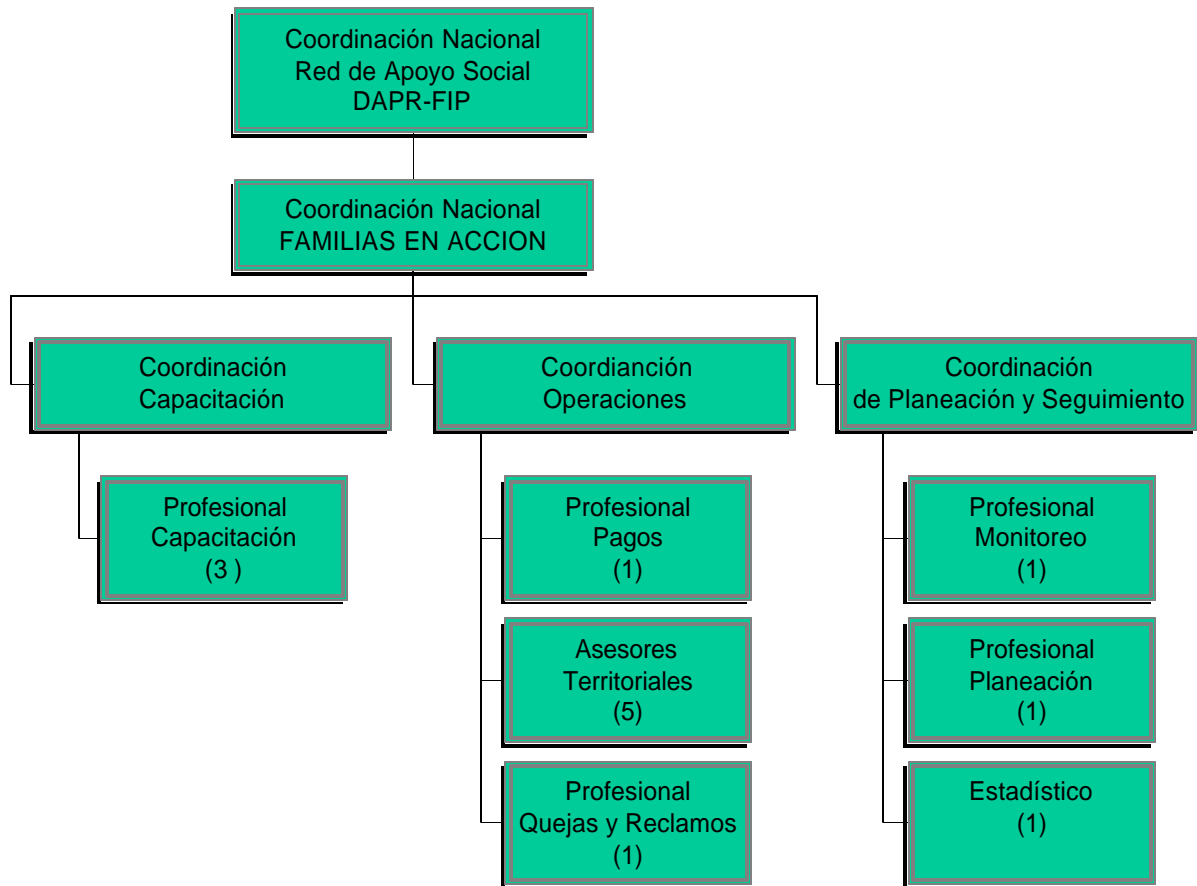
Coordinación Nacional
Red de Apoyo Social
DAPR-FIP

Coordinación Nacional
FAMILIAS EN ACCION

Coordinación
Capacitación

Profesional
Capacitación
(3 )

Coordianción
Operaciones

Profesional
Pagos
(1)

Asesores
Territoriales
(5)

Profesional
Quejas y Reclamos
(1)

Coordinación
de Planeación y Seguimiento

Profesional
Monitoreo
(1)

Profesional
Planeación
(1)

Estadístico
(1)